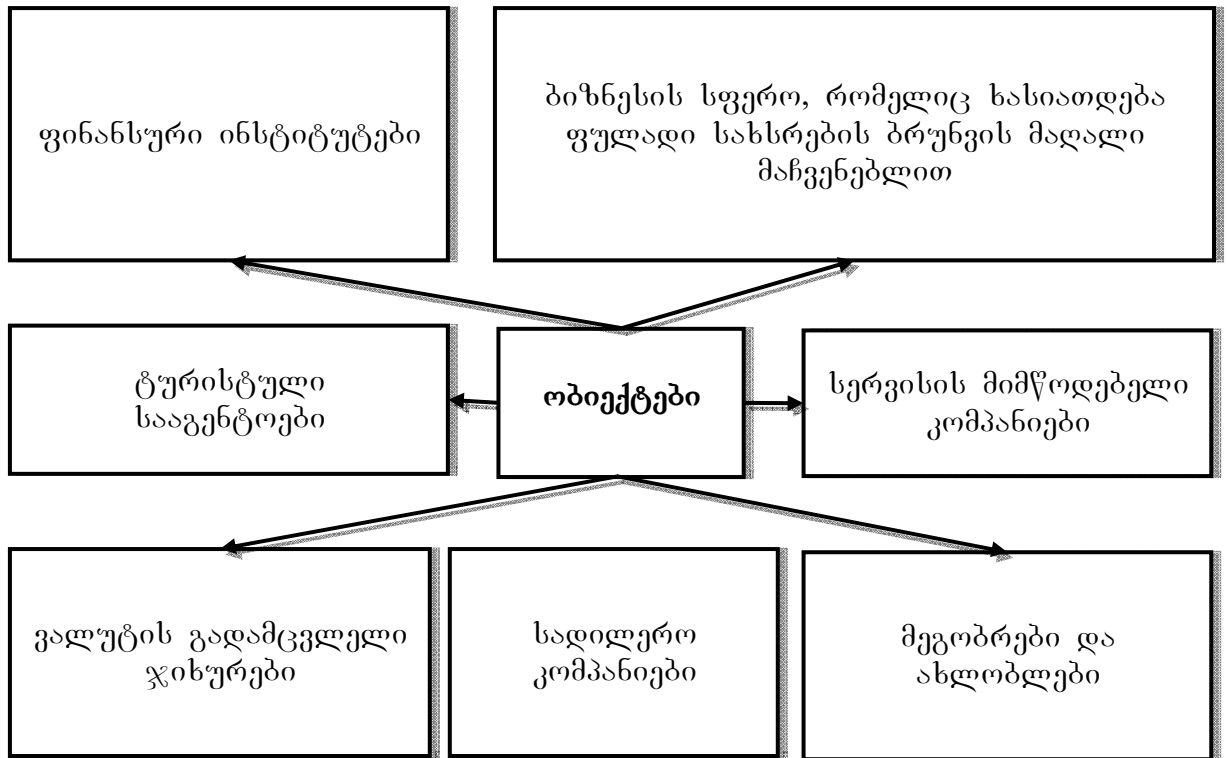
ფინანსური ინსტიტუტები

ბიზნესის სფერო, რომელიც ხასიათდება ფულადი სახსრების ბრუნვის მაღალი მაჩვენებლით

ტურისტული სააგენტოები

ობიექტები

სერვისის მიმწოდებელი კომპანიები

ვალუტის გადამცვლელი ჯიხურები

სადილერო კომპანიები

მეგობრები და ახლობლები